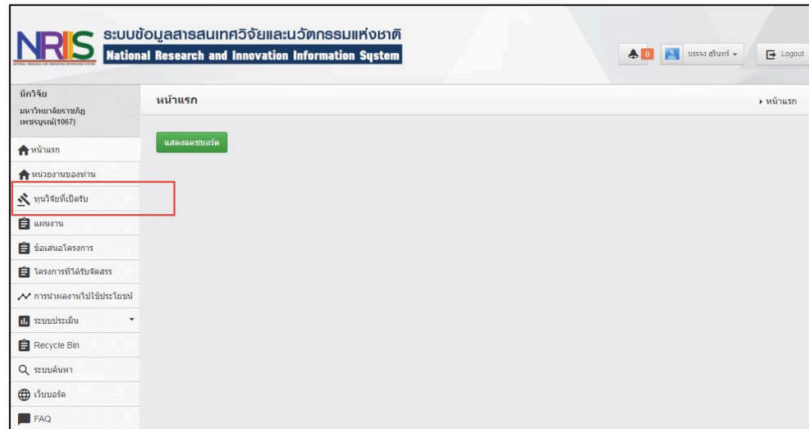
NRIS ระบบข้อมูลสารสนเทศวิจัยและนวัตกรรมแห่งชาติ
National Research and Innovation Information System

0 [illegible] Logout

นักวิจัย
มหาวิทยาลัยราชภัฏเพชรบูรณ์(1067)

หน้าแรก
หน่วยงานของท่าน
ทุนวิจัยที่เปิดรับ
แผนงาน
ข้อเสนอโครงการ
โครงการที่ได้รับจัดสรร
การนำผลงานไปใช้ประโยชน์
ระบบประเมิน
Recycle Bin
ระบบค้นหา
เว็บบอร์ด
FAQ

หน้าแรก
› หน้าแรก

แสดงแดชบอร์ด